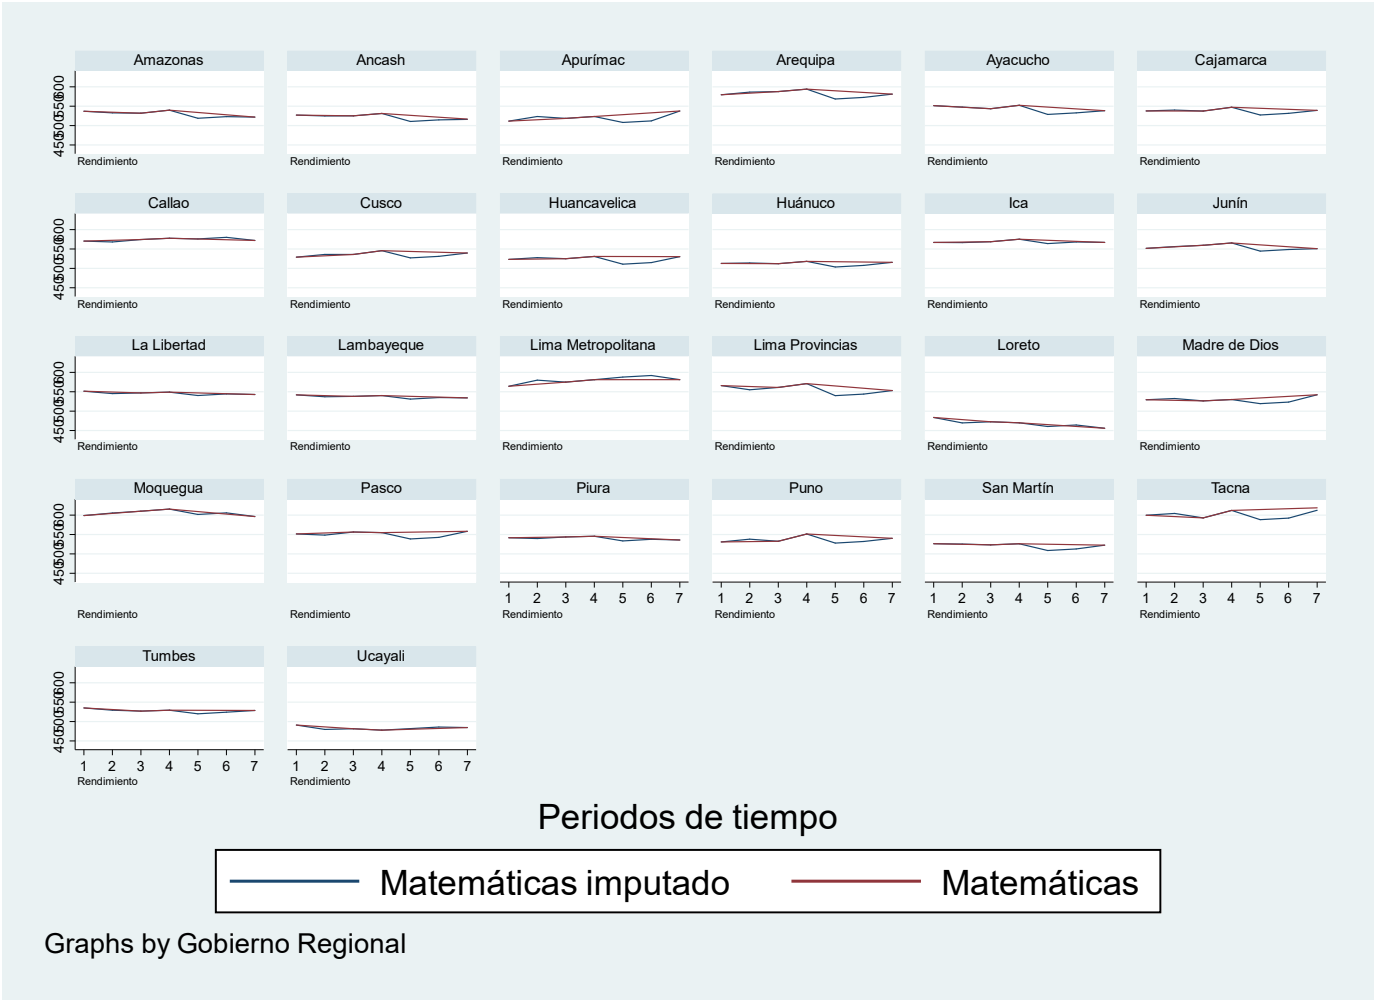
Amazonas
Ancash
Apurímac
Arequipa
Ayacucho
Cajamarca
450500550600
Rendimiento
Rendimiento
Rendimiento
Rendimiento
Rendimiento
Rendimiento

Callao
Cusco
Huancavelica
Huánuco
Ica
Junín
450500550600
Rendimiento
Rendimiento
Rendimiento
Rendimiento
Rendimiento
Rendimiento

La Libertad
Lambayeque
Lima Metropolitana
Lima Provincias
Loreto
Madre de Dios
450500550600
Rendimiento
Rendimiento
Rendimiento
Rendimiento
Rendimiento
Rendimiento

Moquegua
Pasco
Piura
Puno
San Martín
Tacna
450500550600
1 2 3 4 5 6 7
1 2 3 4 5 6 7
1 2 3 4 5 6 7
1 2 3 4 5 6 7
Rendimiento
Rendimiento
Rendimiento
Rendimiento
Rendimiento
Rendimiento

Tumbes
Ucayali
450500550600
1 2 3 4 5 6 7
1 2 3 4 5 6 7
Rendimiento
Rendimiento

Periodos de tiempo

Matemáticas imputado
Matemáticas

Graphs by Gobierno Regional